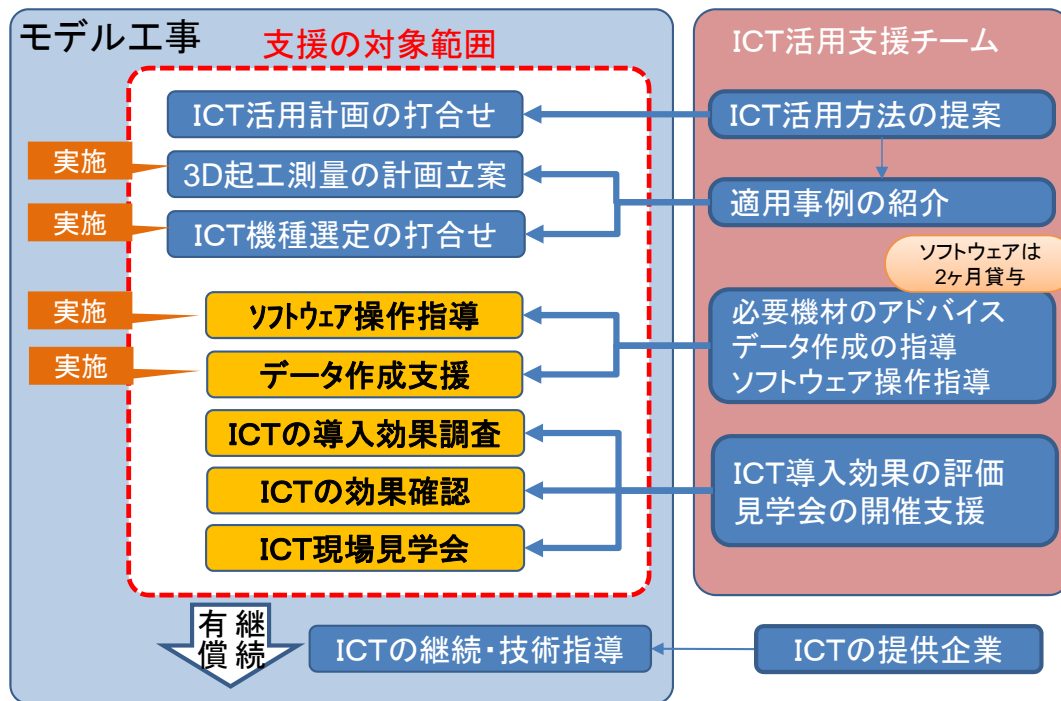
モデル工事

支援の対象範囲

ICT活用計画の打合せ

実施

3D起工測量の計画立案

実施

ICT機種選定の打合せ

実施

ソフトウェア操作指導

実施

データ作成支援

ICTの導入効果調査

ICTの効果確認

ICT現場見学会

有償

継続

ICTの継続・技術指導

ICT活用支援チーム

ICT活用方法の提案

適用事例の紹介

ソフトウェアは
2ヶ月貸与

必要機材のアドバイス
データ作成の指導
ソフトウェア操作指導

ICT導入効果の評価
見学会の開催支援

ICTの提供企業